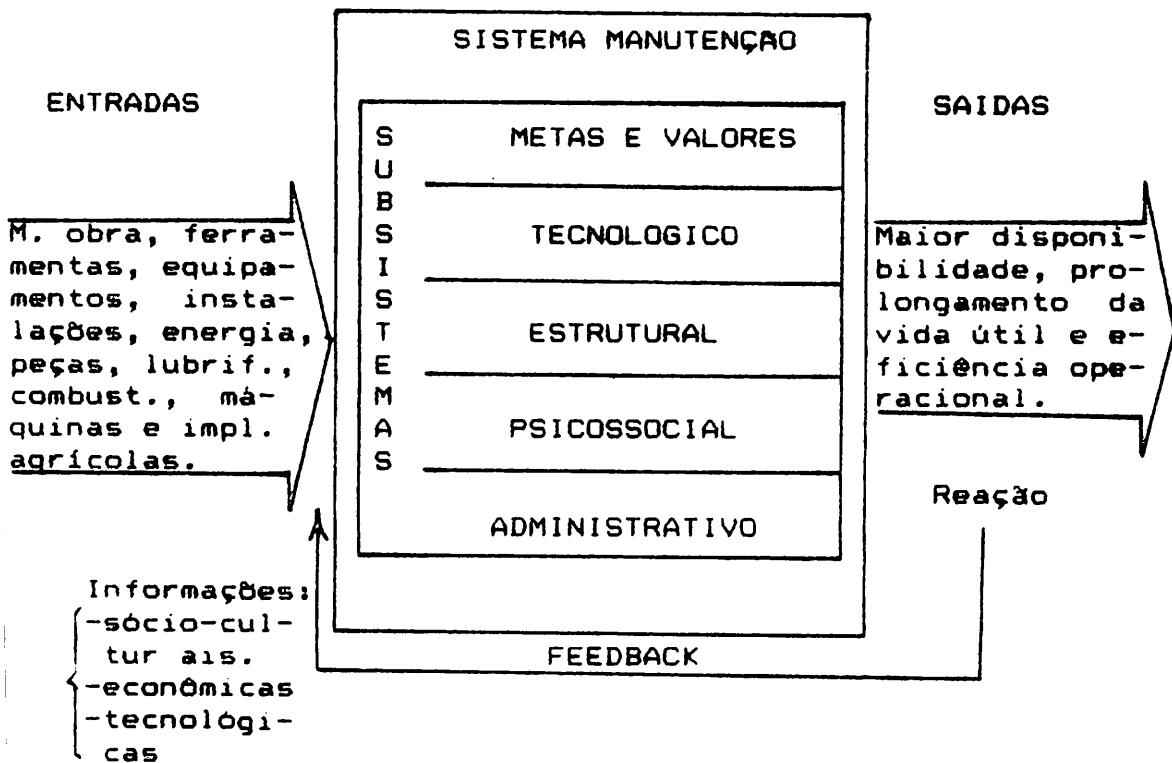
SISTEMA MANUTENÇAO

ENTRADAS

M. obra, ferramentas, equipamentos, instalações, energia, peças, lubrif., combust., máquinas e impl. agrícolas.

SUBSISTEMAS

METAS E VALORES

TECNOLOGICO

ESTRUTURAL

PSICOSSOCIAL

ADMINISTRATIVO

SAIDAS

Maior disponibilidade, prolongamento da vida útil e eficiência operacional.

Reação

Informações:
-sócio-culturais.
-econômicas
-tecnológicas

FEEDBACK